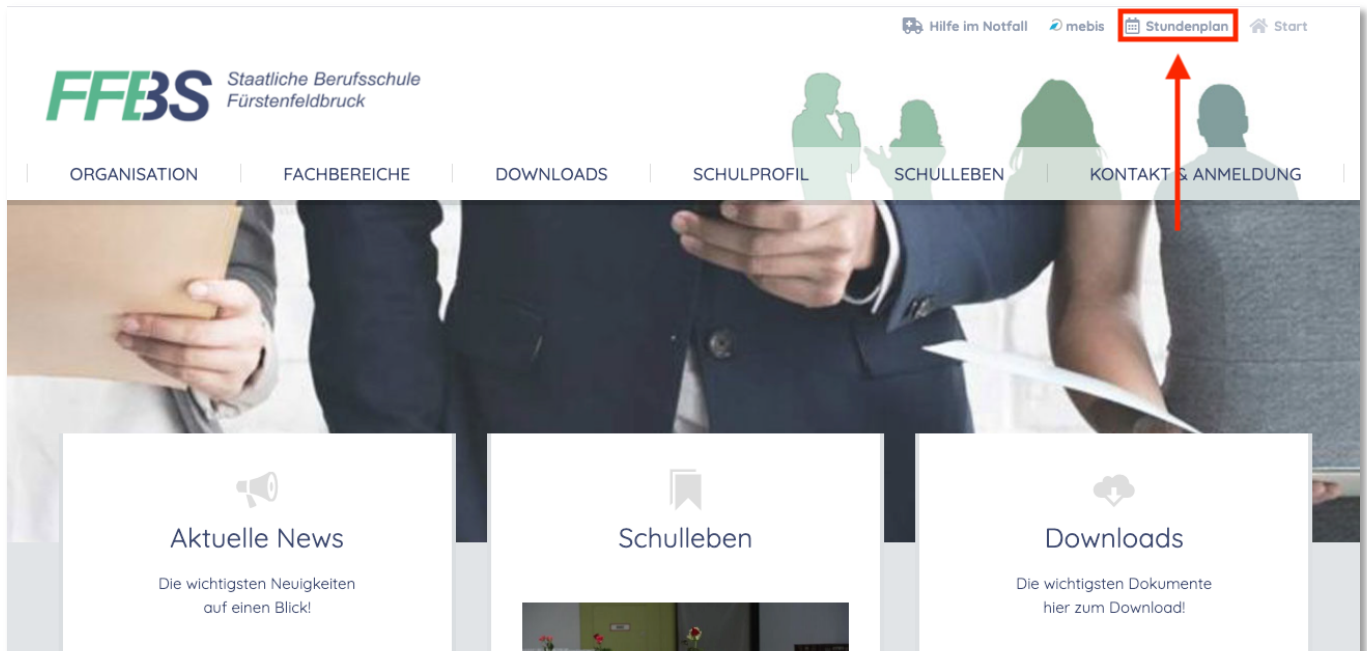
Hilfe im Notfall mebis Stundenplan Start

FFBS Staatliche Berufsschule Fürstenfeldbruck

ORGANISATION FACHBEREICHE DOWNLOADS SCHULPROFIL SCHULLEBEN KONTAKT & ANMELDUNG

Aktuelle News

Die wichtigsten Neuigkeiten auf einen Blick!

Schulleben

Downloads

Die wichtigsten Dokumente hier zum Download!